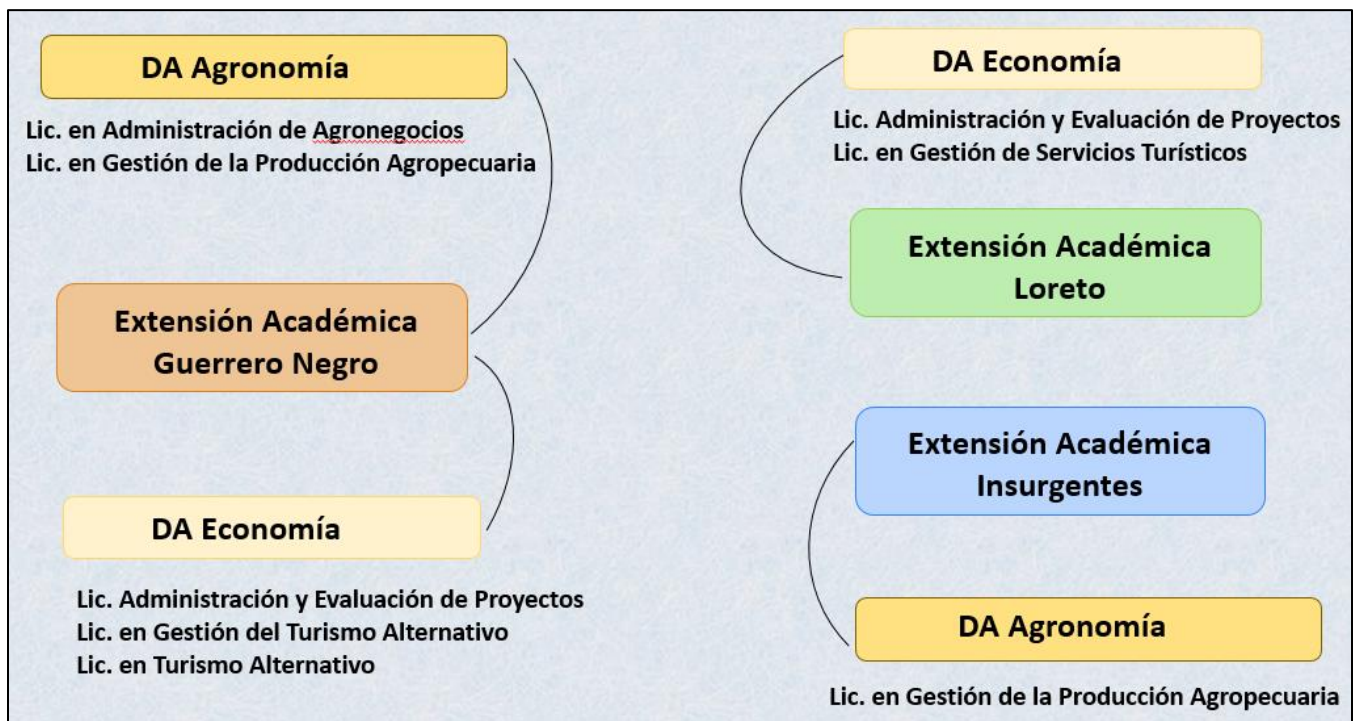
DA Agronomía

Lic. en Administración de Agronegocios
Lic. en Gestión de la Producción Agropecuaria

Extensión Académica Guerrero Negro

DA Economía

Lic. Administración y Evaluación de Proyectos
Lic. en Gestión del Turismo Alternativo
Lic. en Turismo Alternativo

DA Economía

Lic. Administración y Evaluación de Proyectos
Lic. en Gestión de Servicios Turísticos

Extensión Académica Loreto

Extensión Académica Insurgentes

DA Agronomía

Lic. en Gestión de la Producción Agropecuaria